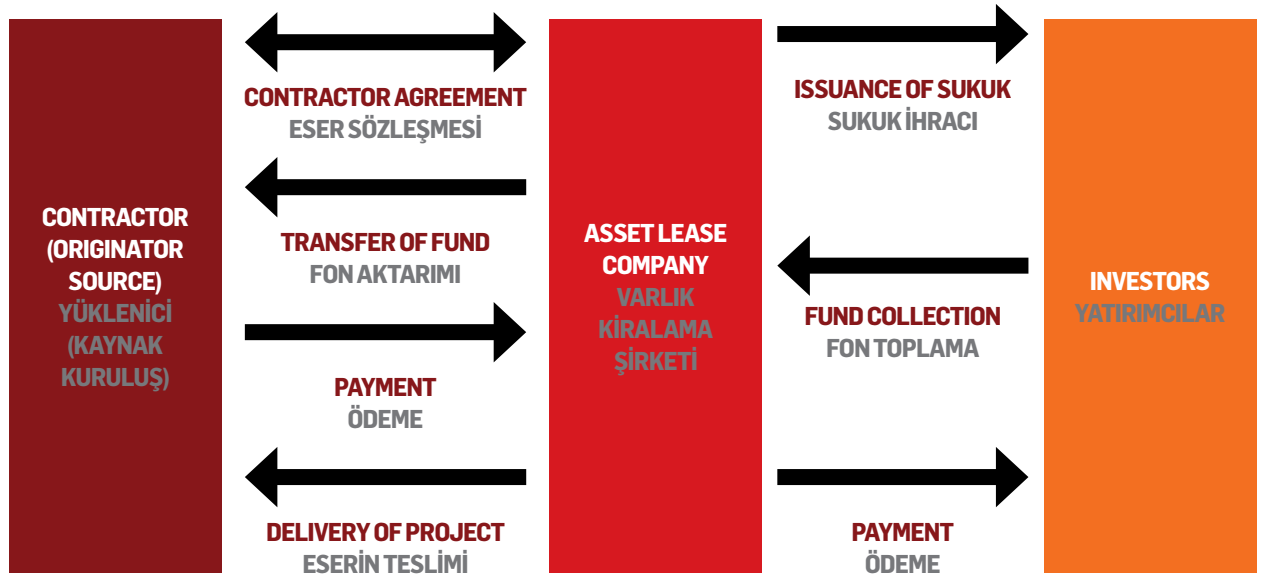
CONTRACTOR (ORIGINATOR SOURCE)
YÜKLENİCİ (KAYNAK KURULUŞ)

CONTRACTOR AGREEMENT
ESER SÖZLEŞMESİ

TRANSFER OF FUND
FON AKTARIMI

PAYMENT
ÖDEME

DELIVERY OF PROJECT
ESERİN TESLİMİ

ASSET LEASE COMPANY
VARLIK KİRALAMA ŞİRKETİ

ISSUANCE OF SUKUK
SUKUK İHRACI

FUND COLLECTION
FON TOPLAMA

PAYMENT
ÖDEME

INVESTORS
YATIRIMCILAR